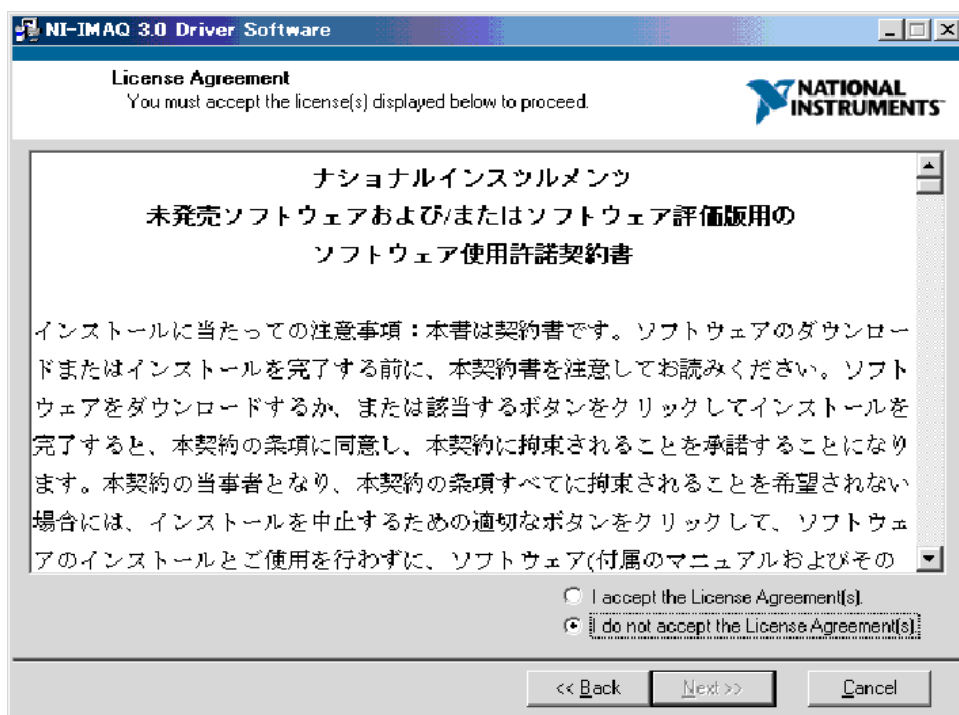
NI-IMAQ 3.0 Driver Software

License Agreement
You must accept the license(s) displayed below to proceed.

NATIONAL INSTRUMENTS

ナショナルインスツルメンツ
未発売ソフトウェアおよび/またはソフトウェア評価版用の
ソフトウェア使用許諾契約書

インストールに当たっての注意事項：本書は契約書です。ソフトウェアのダウンロードまたはインストールを完了する前に、本契約書を注意してお読みください。ソフトウェアをダウンロードするか、または該当するボタンをクリックしてインストールを完了すると、本契約の条項に同意し、本契約に拘束されることを承諾することになります。本契約の当事者となり、本契約の条項すべてに拘束されることを希望されない場合には、インストールを中止するための適切なボタンをクリックして、ソフトウェアのインストールとご使用を行わずに、ソフトウェア(付属のマニュアルおよびその

I accept the License Agreement(s).
I do not accept the License Agreement(s).

<< Back
Next >>
Cancel